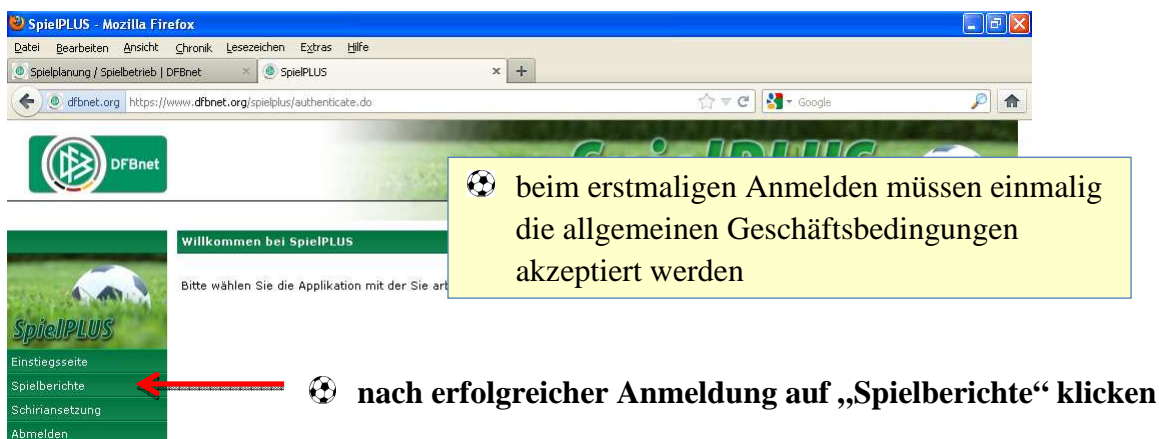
SpielPLUS - Mozilla Firefox

Datei Bearbeiten Ansicht Chronik Lesezeichen Extras Hilfe

Spielplanung / Spielbetrieb | DFBnet × SpielPLUS × +

dfbnet.org https://www.dfbnet.org/spielplus/authenticate.do

Google

DFBnet

beim erstmaligen Anmelden müssen einmalig die allgemeinen Geschäftsbedingungen akzeptiert werden

Willkommen bei SpielPLUS

Bitte wählen Sie die Applikation mit der Sie art

SpielPLUS

Einstiegsseite

Spielberichte

Schiriansetzung

Abmelden

nach erfolgreicher Anmeldung auf „Spielberichte“ klicken